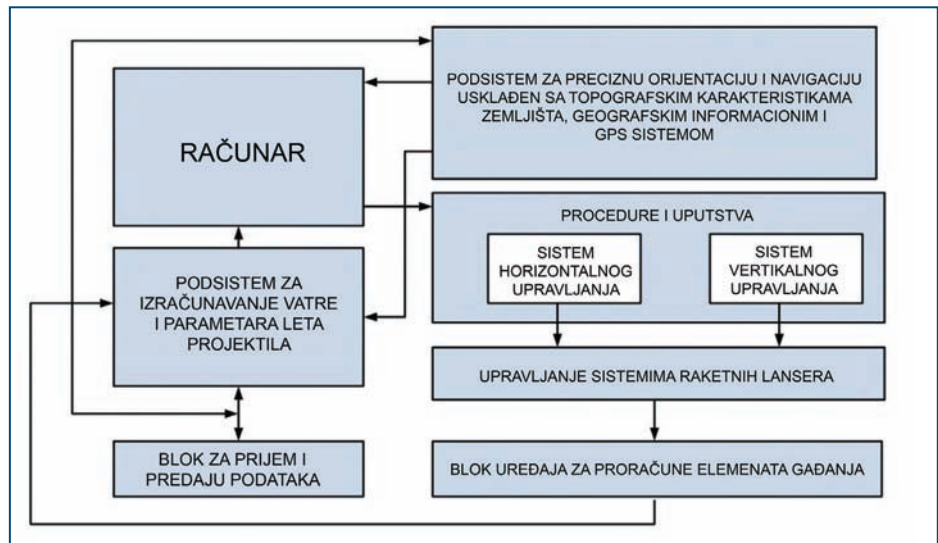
PODSISTEM ZA PRECIZNU ORIJENTACIJU I NAVIGACIJU USKLAĐEN SA TOPOGRAFSKIM KARAKTERISTIKAMA ZEMLJIŠTA, GEOGRAFSKIM INFORMACIONIM I GPS SISTEMOM

RAČUNAR

PROCEDURE I UPUTSTVA

SISTEM HORIZONTALNOG UPRAVLJANJA

SISTEM VERTIKALNOG UPRAVLJANJA

PODSISTEM ZA IZRAČUNAVANJE VATRE I PARAMETARA LETA PROJEKTILA

UPRAVLJANJE SISTEMIMA RAKETNIH LANSERA

BLOK ZA PRIJEM I PREDAJU PODATAKA

BLOK UREĐAJA ZA PRORAČUNE ELEMENATA GAĐANJA